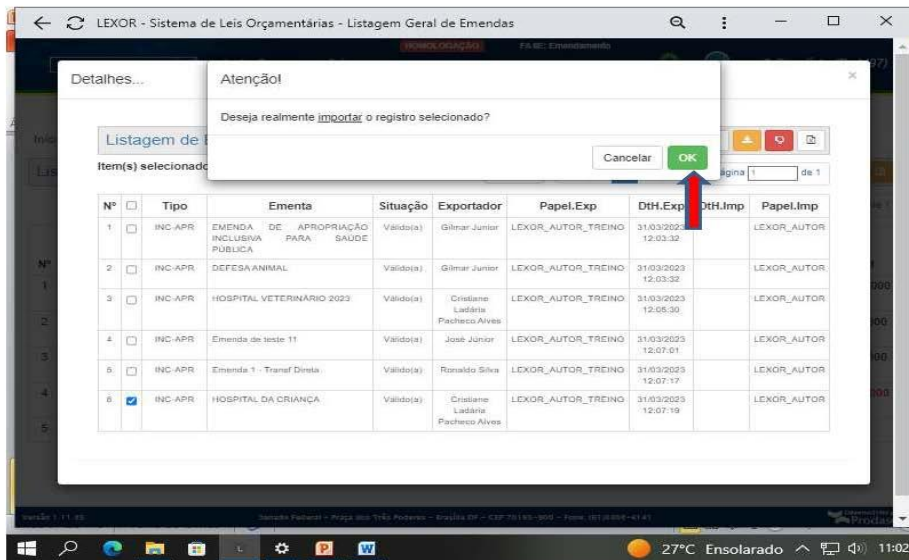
LEXOR - Sistema de Leis Orçamentárias - Listagem Geral de Emendas

HOMOLOGAÇÃO FASE: Emendamento

Detalhes...

Atenção!

Deseja realmente importar o registro selecionado?

Cancelar OK

Listagem de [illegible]

Item(s) selecionado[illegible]

Página 1 de 1

| Nº | | Tipo | Ementa | Situação | Exportador | Papel.Exp | DtH.Exp | DtH.Imp | Papel.Imp |
|---|---|---|---|---|---|---|---|---|---|
| 1 | | INC-APR | EMENDA DE APROPRIAÇÃO INCLUSIVA PARA SAÚDE PÚBLICA | Válido(a) | Gilmar Junior | LEXOR_AUTOR_TREINO | 31/03/2023 12:03:32 | | LEXOR_AUTOR |
| 2 | | INC-APR | DEFESA ANIMAL | Válido(a) | Gilmar Junior | LEXOR_AUTOR_TREINO | 31/03/2023 12:03:32 | | LEXOR_AUTOR |
| 3 | | INC-APR | HOSPITAL VETERINÁRIO 2023 | Válido(a) | Cristiane Ladária Pacheco Alves | LEXOR_AUTOR_TREINO | 31/03/2023 12:05:30 | | LEXOR_AUTOR |
| 4 | | INC-APR | Emenda de teste 11 | Válido(a) | José Júnior | LEXOR_AUTOR_TREINO | 31/03/2023 12:07:01 | | LEXOR_AUTOR |
| 5 | | INC-APR | Emenda 1 - Transf Direta | Válido(a) | Ronaldo Silva | LEXOR_AUTOR_TREINO | 31/03/2023 12:07:17 | | LEXOR_AUTOR |
| 6 | ☑ | INC-APR | HOSPITAL DA CRIANÇA | Válido(a) | Cristiane Ladária Pacheco Alves | LEXOR_AUTOR_TREINO | 31/03/2023 12:07:19 | | LEXOR_AUTOR |

Versão 1.11.65 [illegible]

27°C Ensolarado 11:02